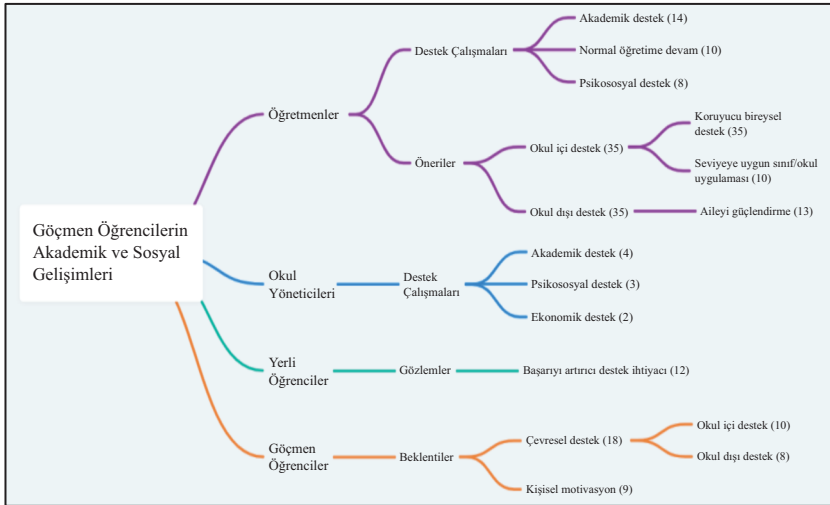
Göçmen Öğrencilerin Akademik ve Sosyal Gelişimleri

Öğretmenler

Destek Çalışmaları

Akademik destek (14)

Normal öğretime devam (10)

Psikososyal destek (8)

Öneriler

Okul içi destek (35)

Koruyucu bireysel destek (35)

Seviyeye uygun sınıf/okul uygulaması (10)

Okul dışı destek (35)

Aileyi güçlendirme (13)

Okul Yöneticileri

Destek Çalışmaları

Akademik destek (4)

Psikososyal destek (3)

Ekonomik destek (2)

Yerli Öğrenciler

Gözlemler

Başarıyı artırıcı destek ihtiyacı (12)

Göçmen Öğrenciler

Beklentiler

Çevresel destek (18)

Okul içi destek (10)

Okul dışı destek (8)

Kişisel motivasyon (9)